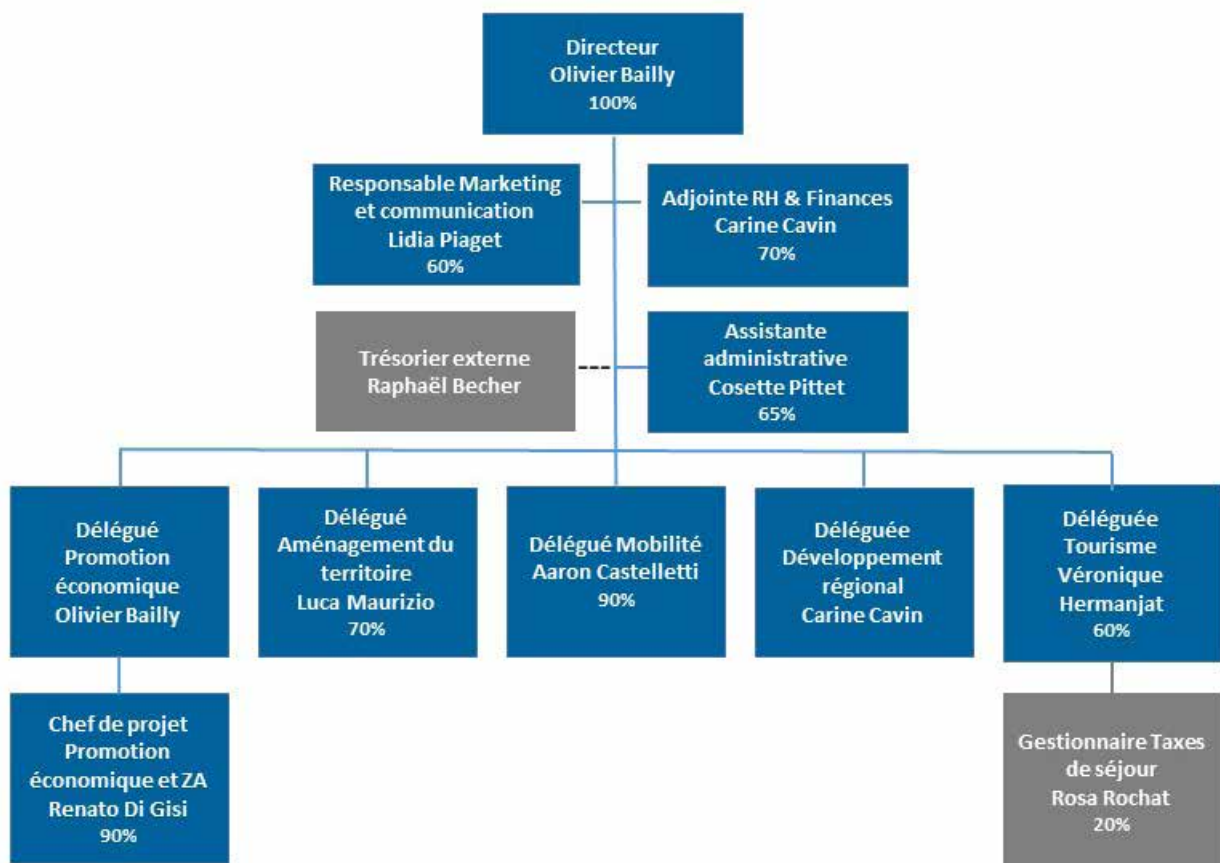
Directeur
Olivier Bailly
100%

Responsable Marketing et communication
Lidia Piaget
60%

Adjointe RH & Finances
Carine Cavin
70%

Trésorier externe
Raphaël Becher

---

Assistante administrative
Cosette Pittet
65%

Délégué Promotion économique
Olivier Bailly

Délégué Aménagement du territoire
Luca Maurizio
70%

Délégué Mobilité
Aaron Castelletti
90%

Déléguée Développement régional
Carine Cavin

Déléguée Tourisme
Véronique Hermanjat
60%

Chef de projet Promotion économique et ZA
Renato Di Gisi
90%

Gestionnaire Taxes de séjour
Rosa Rochat
20%